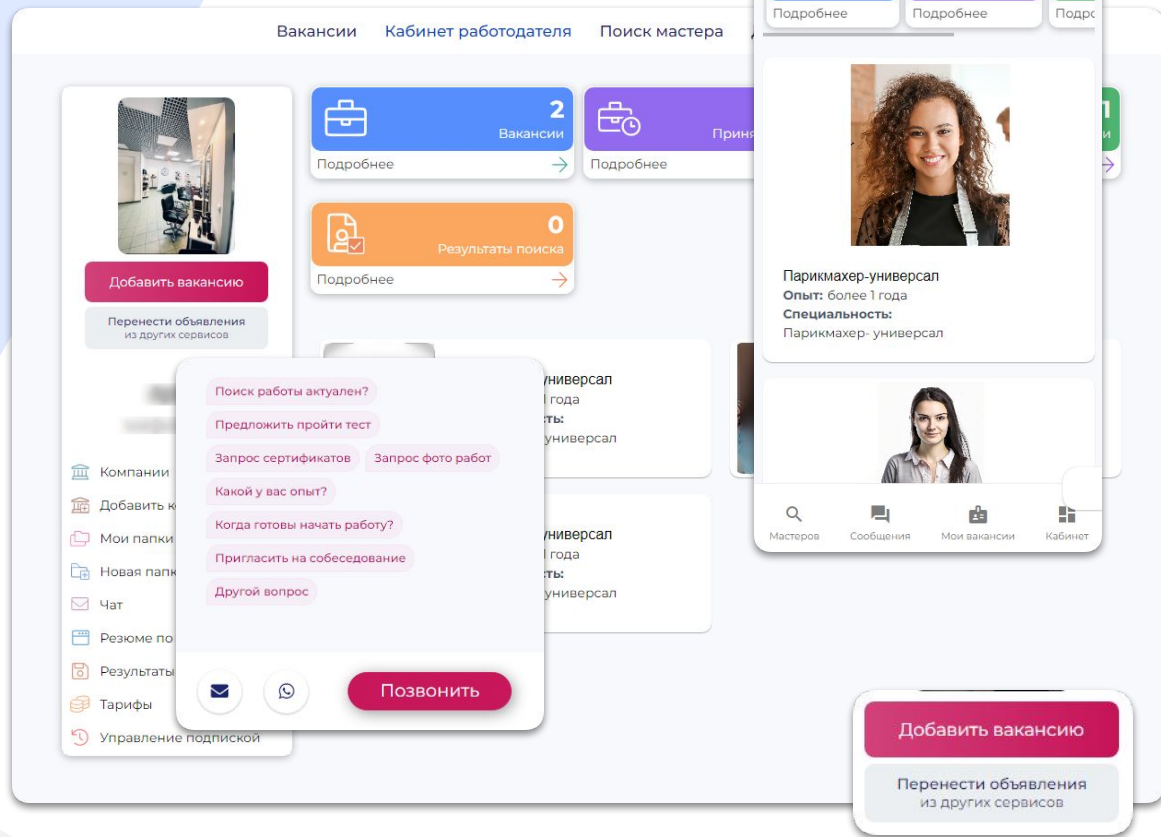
Вакансии Кабинет работодателя Поиск мастера

Подробнее Подробнее Подро

Добавить вакансию

Перенести объявления из других сервисов

2 Вакансии
Подробнее

Прин
Подробнее

0 Результаты поиска
Подробнее

Парикмахер-универсал
Опыт: более 1 года
Специальность:
Парикмахер- универсал

универсал
1 года
ть:
универсал

универсал
1 года
ть:
универсал

Компании
Добавить к
Мои папки
Новая папк
Чат
Резюме по
Результаты
Тарифы
Управление подпиской

Поиск работы актуален?
Предложить пройти тест
Запрос сертификатов
Запрос фото работ
Какой у вас опыт?
Когда готовы начать работу?
Пригласить на собеседование
Другой вопрос

Позвонить

Мастеров Сообщения Мои вакансии Кабинет

Добавить вакансию

Перенести объявления из других сервисов